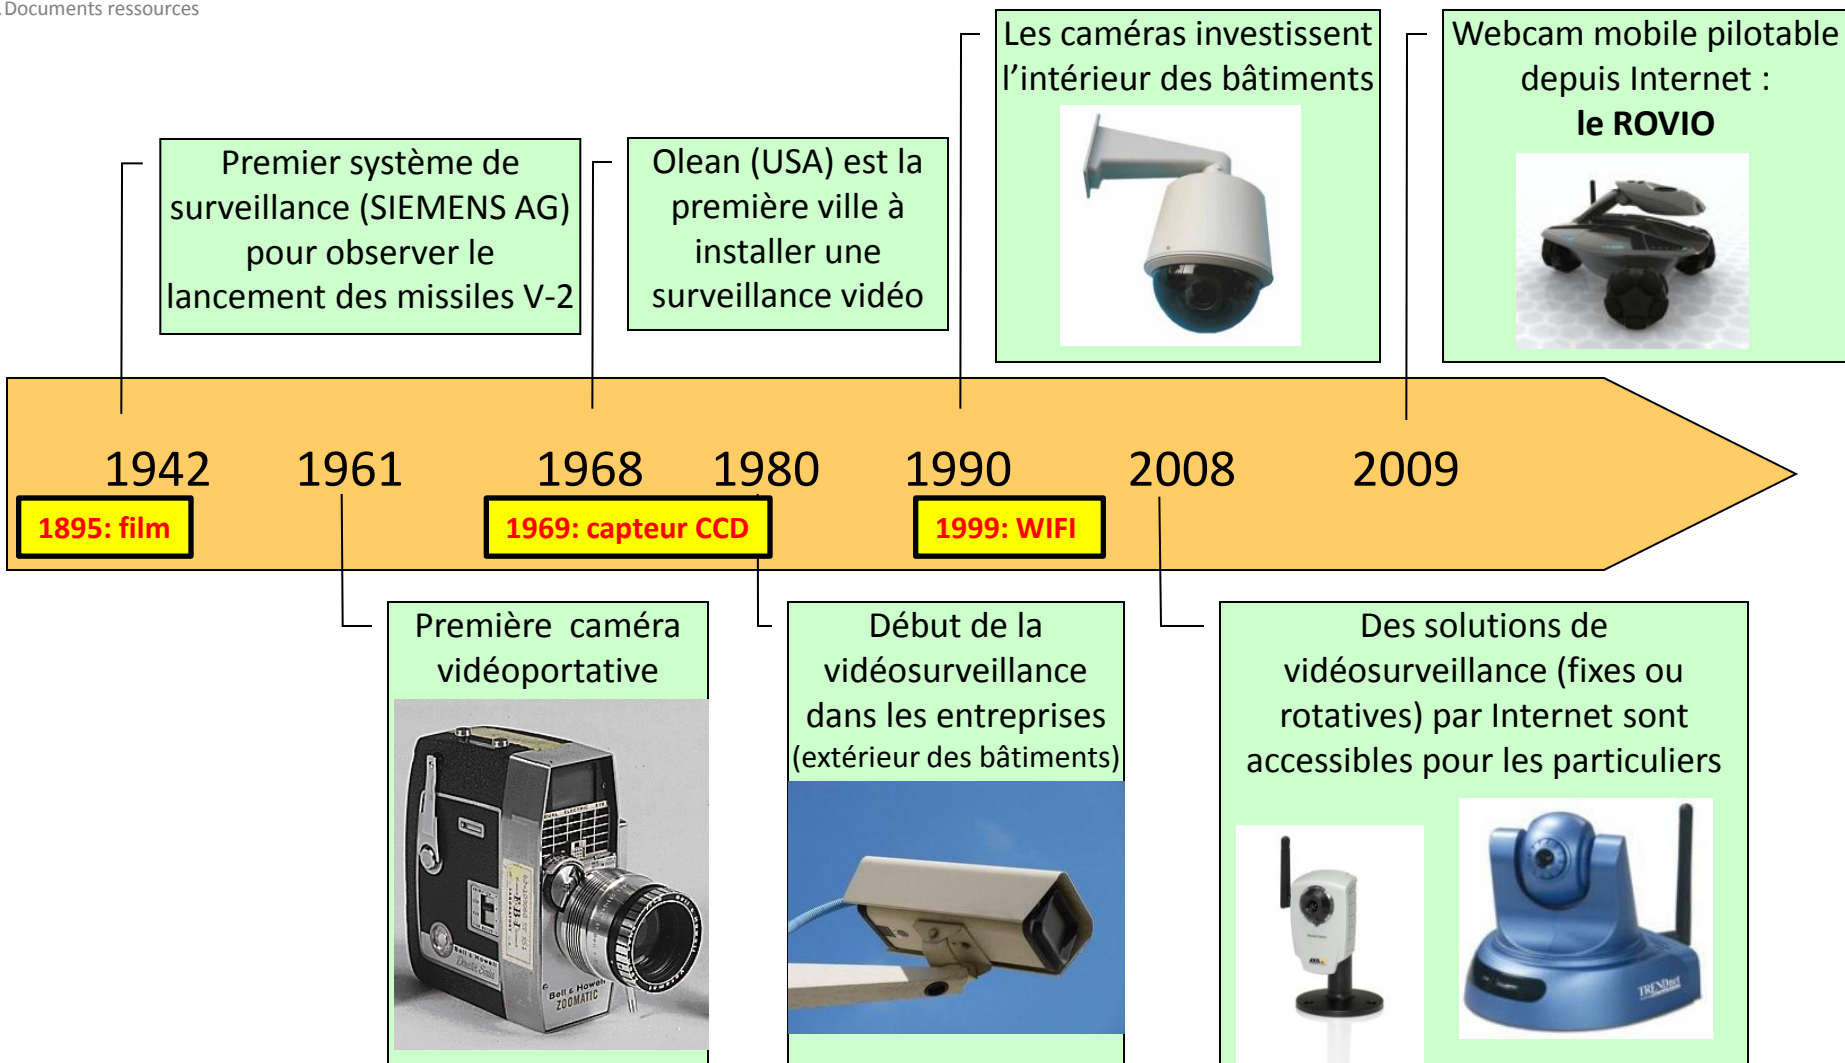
Documents ressources

Les caméras investissent l'intérieur des bâtiments

Webcam mobile pilotable depuis Internet : **le ROVIO**

Premier système de surveillance (SIEMENS AG) pour observer le lancement des missiles V-2

Olean (USA) est la première ville à installer une surveillance vidéo

1942 1961 1968 1980 1990 2008 2009

1895: film

1969: capteur CCD

1999: WIFI

Première caméra vidéoportative

Bell & Howell ZOOMATIC

Début de la vidéosurveillance dans les entreprises (extérieur des bâtiments)

Des solutions de vidéosurveillance (fixes ou rotatives) par Internet sont accessibles pour les particuliers

AXIS

TRENDnet